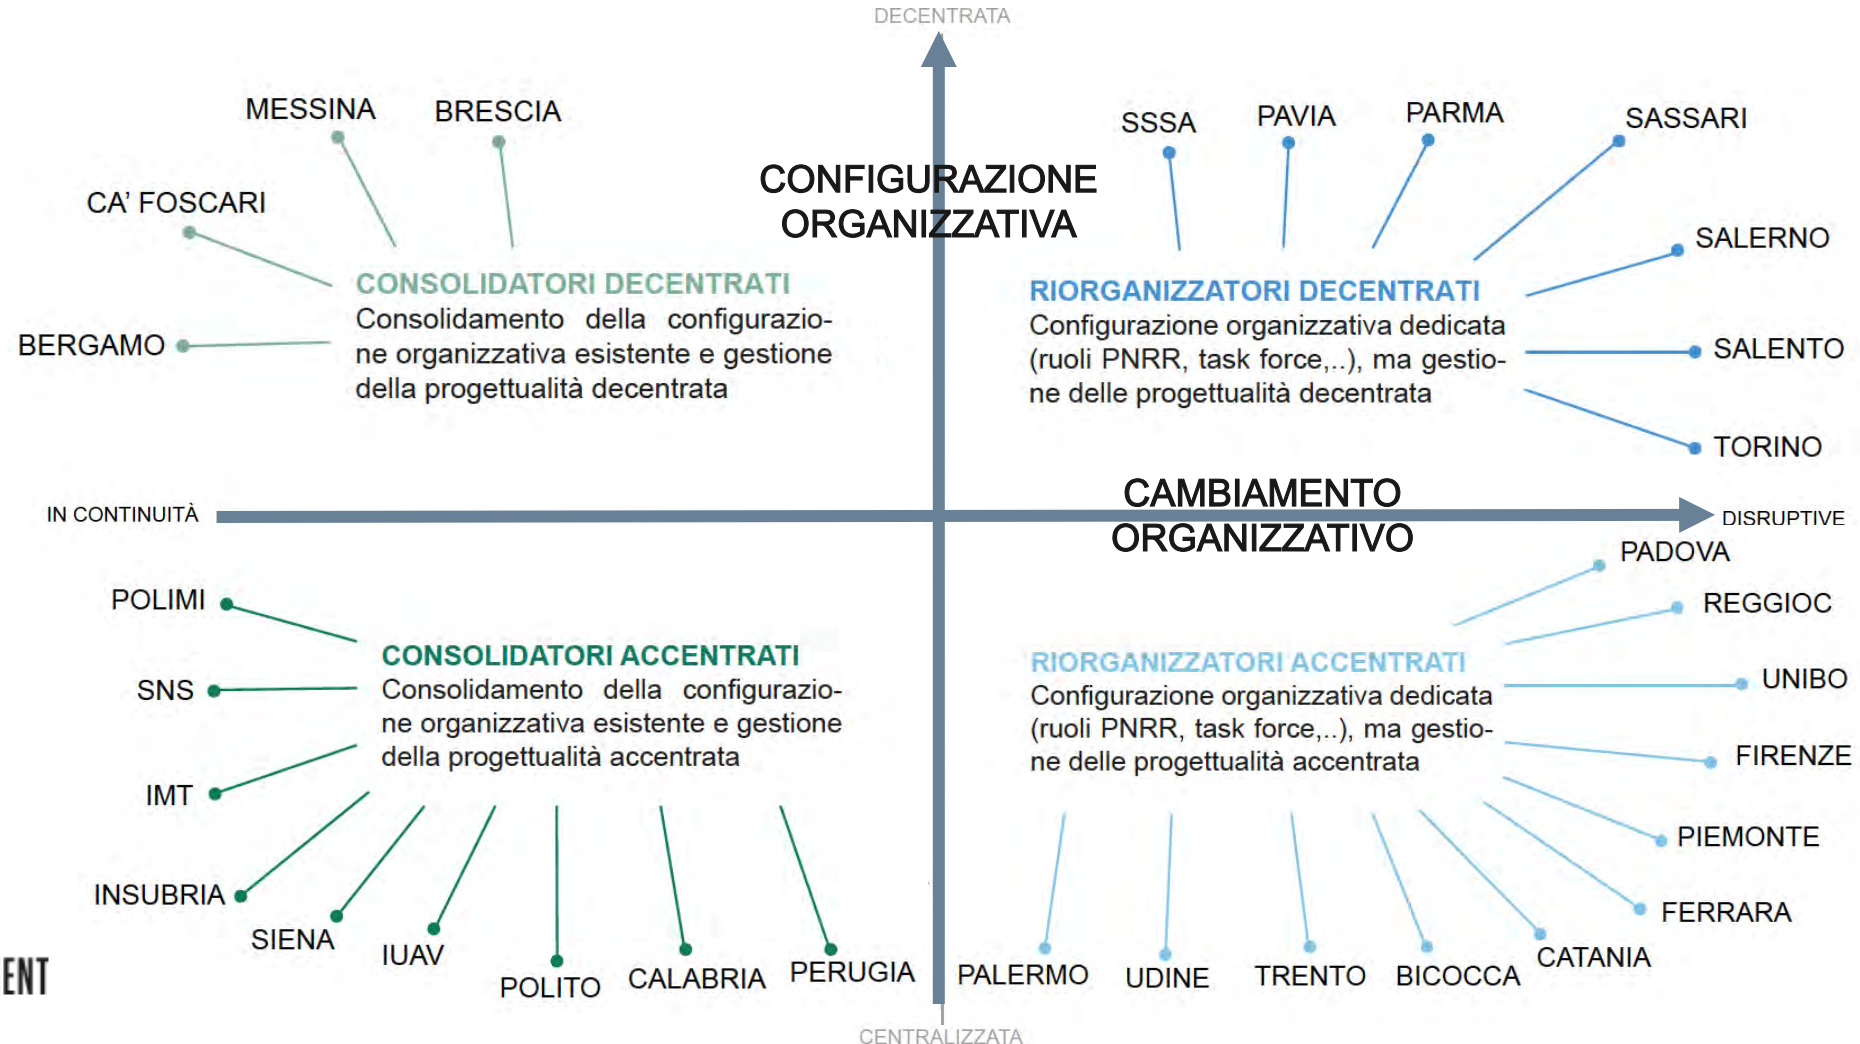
DECENTRATA

CONFIGURAZIONE ORGANIZZATIVA

MESSINA
BRESCIA
CA' FOSCARI
BERGAMO

CONSOLIDATORI DECENTRATI
Consolidamento della configurazione organizzativa esistente e gestione della progettualità decentrata

SSSA
PAVIA
PARMA
SASSARI
SALERNO
SALENTO
TORINO

RIORGANIZZATORI DECENTRATI
Configurazione organizzativa dedicata (ruoli PNRR, task force,..), ma gestione delle progettualità decentrata

IN CONTINUITÀ

CAMBIAMENTO ORGANIZZATIVO

DISRUPTIVE

POLIMI
SNS
IMT
INSUBRIA
SIENA
IUAV
POLITO
CALABRIA
PERUGIA

CONSOLIDATORI ACCENTRATI
Consolidamento della configurazione organizzativa esistente e gestione della progettualità accentrata

PADOVA
REGGIOC
UNIBO
FIRENZE
PIEMONTE
FERRARA
CATANIA
BICOCCA
TRENTO
UDINE
PALERMO

RIORGANIZZATORI ACCENTRATI
Configurazione organizzativa dedicata (ruoli PNRR, task force,..), ma gestione delle progettualità accentrata

ENT

CENTRALIZZATA